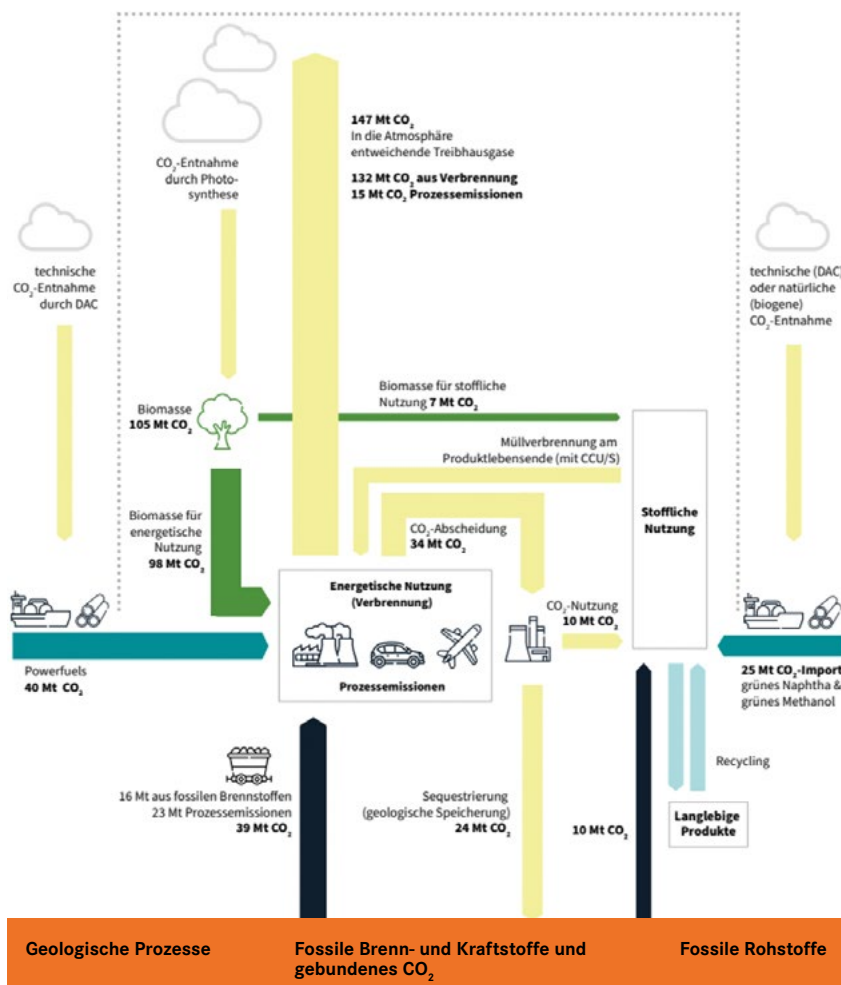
147 Mt $CO_2$
In die Atmosphäre entweichende Treibhausgase

132 Mt $CO_2$ aus Verbrennung
15 Mt $CO_2$ Prozessemissionen

$CO_2$-Entnahme durch Photosynthese

technische $CO_2$-Entnahme durch DAC

technische (DAC) oder natürliche (biogene) $CO_2$-Entnahme

Biomasse
105 Mt $CO_2$

Biomasse für stoffliche Nutzung 7 Mt $CO_2$

Müllverbrennung am Produktlebensende (mit CCU/S)

Biomasse für energetische Nutzung
98 Mt $CO_2$

$CO_2$-Abscheidung
34 Mt $CO_2$

Stoffliche Nutzung

Energetische Nutzung (Verbrennung)

Prozessemissionen

$CO_2$-Nutzung
10 Mt $CO_2$

Powerfuels
40 Mt $CO_2$

25 Mt $CO_2$-Import
grünes Naphtha &
grünes Methanol

Recycling

16 Mt aus fossilen Brennstoffen
23 Mt Prozessemissionen
39 Mt $CO_2$

Sequestrierung (geologische Speicherung)
24 Mt $CO_2$

10 Mt $CO_2$

Langlebige Produkte

Geologische Prozesse

Fossile Brenn- und Kraftstoffe und gebundenes $CO_2$

Fossile Rohstoffe